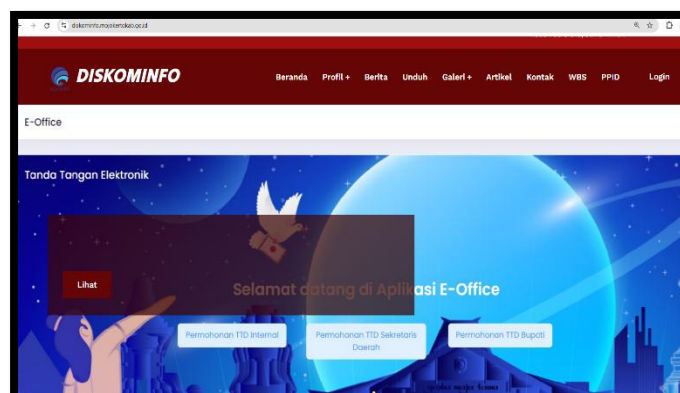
diskominfo.mojokertokab.go.id

DISKOMINFO

Beranda Profil + Berita Unduh Galeri + Artikel Kontak WBS PPID Login

E-Office

Tanda Tangan Elektronik

Lihat

Selamat datang di Aplikasi E-Office

Permohonan TTD Internal

Permohonan TTD Sekretaris Daerah

Permohonan TTD Bupati